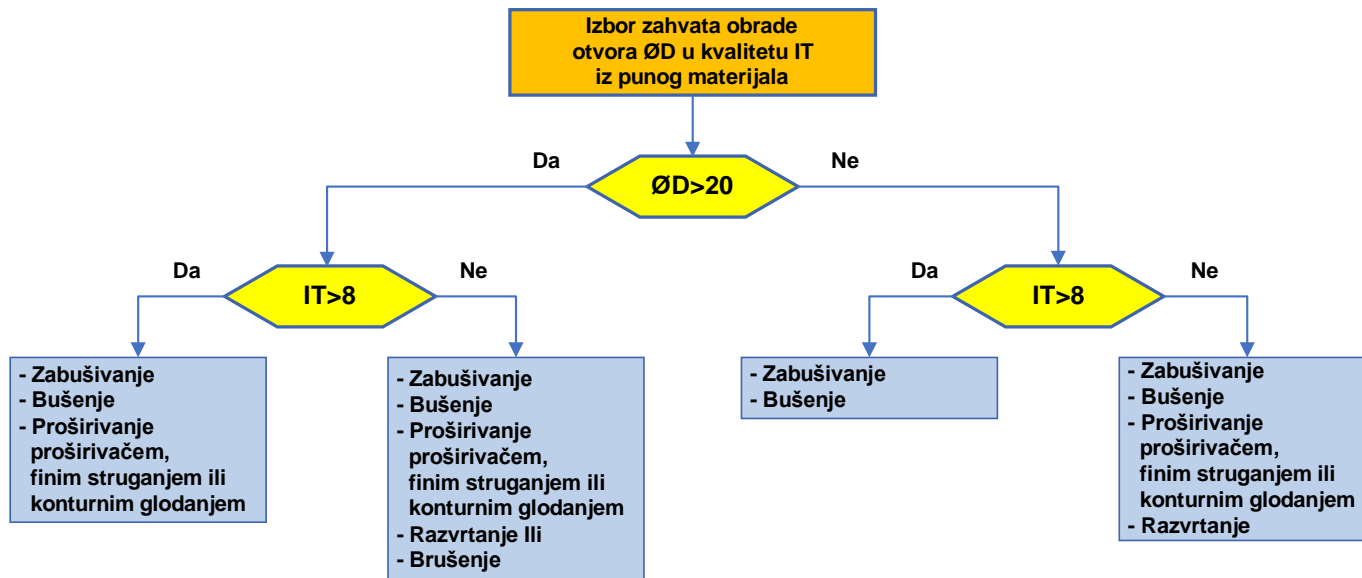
Izbor zahvata obrade otvora ØD u kvalitetu IT iz punog materijala

Da

ØD>20

Ne

Da

IT>8

Ne

Da

IT>8

Ne

- Zabušivanje
- Bušenje
- Proširivanje proširivačem, finim struganjem ili konturnim glodanjem

- Zabušivanje
- Bušenje
- Proširivanje proširivačem, finim struganjem ili konturnim glodanjem
- Razvrtanje Ili
- Brušenje

- Zabušivanje
- Bušenje

- Zabušivanje
- Bušenje
- Proširivanje proširivačem, finim struganjem ili konturnim glodanjem
- Razvrtanje